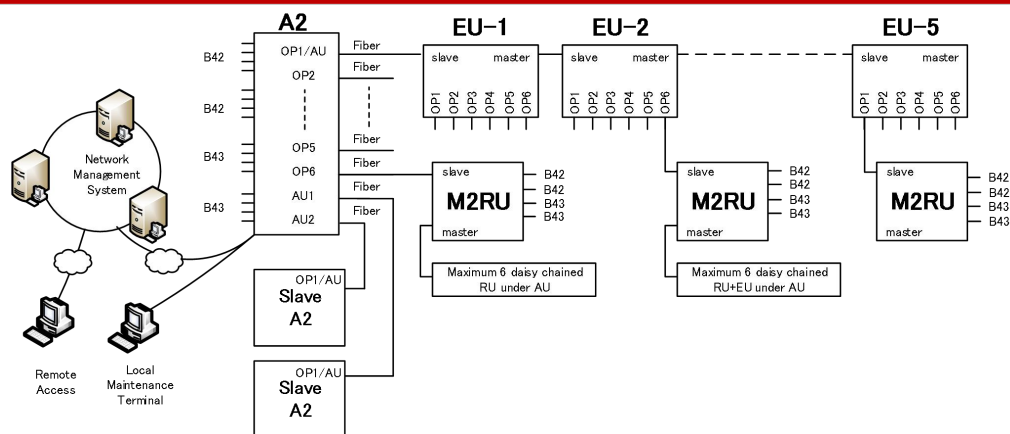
A2

B42
B42
B43
B43

OP1/AU
OP2
OP5
OP6
AU1
AU2

Fiber
Fiber
Fiber
Fiber
Fiber
Fiber

EU-1
slave master
OP1 OP2 OP3 OP4 OP5 OP6

EU-2
slave master
OP1 OP2 OP3 OP4 OP5 OP6

EU-5
slave master
OP1 OP2 OP3 OP4 OP5 OP6

slave
M2RU
master
B42
B42
B43
B43

Maximum 6 daisy chained RU under AU

slave
M2RU
master
B42
B42
B43
B43

Maximum 6 daisy chained RU+EU under AU

slave
M2RU
master
B42
B42
B43
B43

Network Management System

OP1/AU
Slave A2

OP1/AU
Slave A2

Remote Access

Local Maintenance Terminal